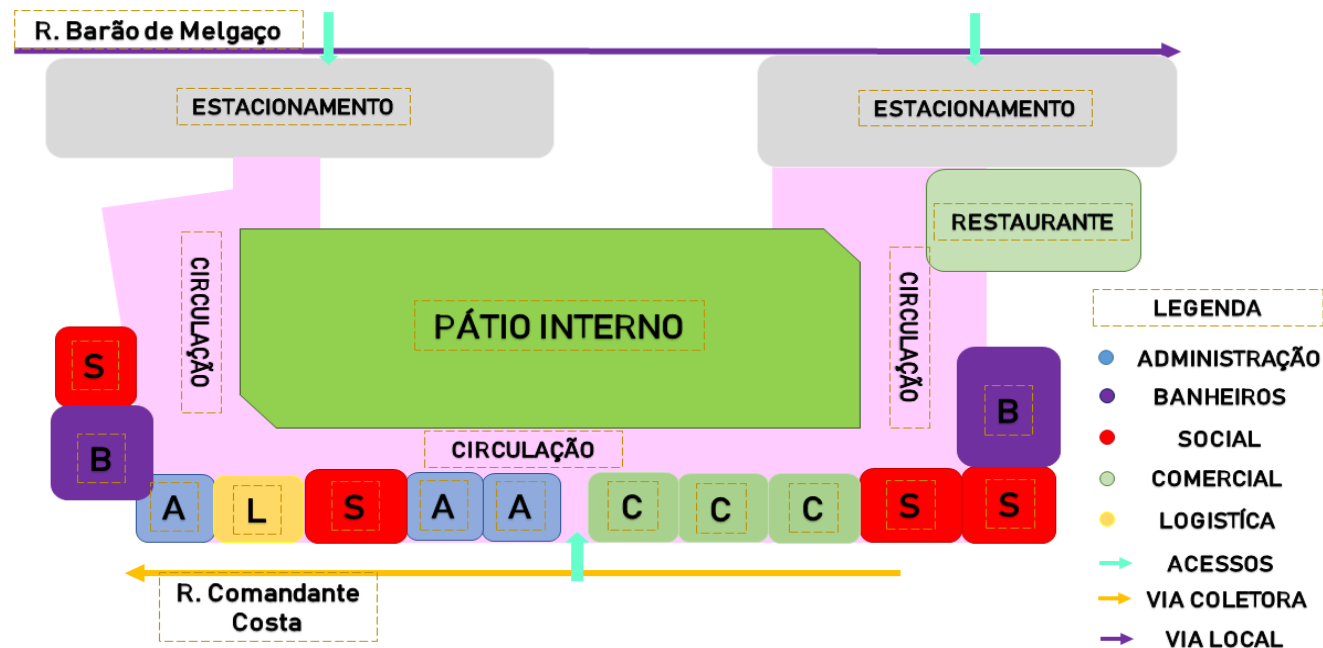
R. Barão de Melgaço

ESTACIONAMENTO

ESTACIONAMENTO

RESTAURANTE

CIRCULAÇÃO

PÁTIO INTERNO

CIRCULAÇÃO

S

B

B

CIRCULAÇÃO

A L S A A C C C S S

R. Comandante Costa

LEGENDA

ADMINISTRAÇÃO

BANHEIROS

SOCIAL

COMERCIAL

LOGISTÍCA

ACESSOS

VIA COLETORA

VIA LOCAL